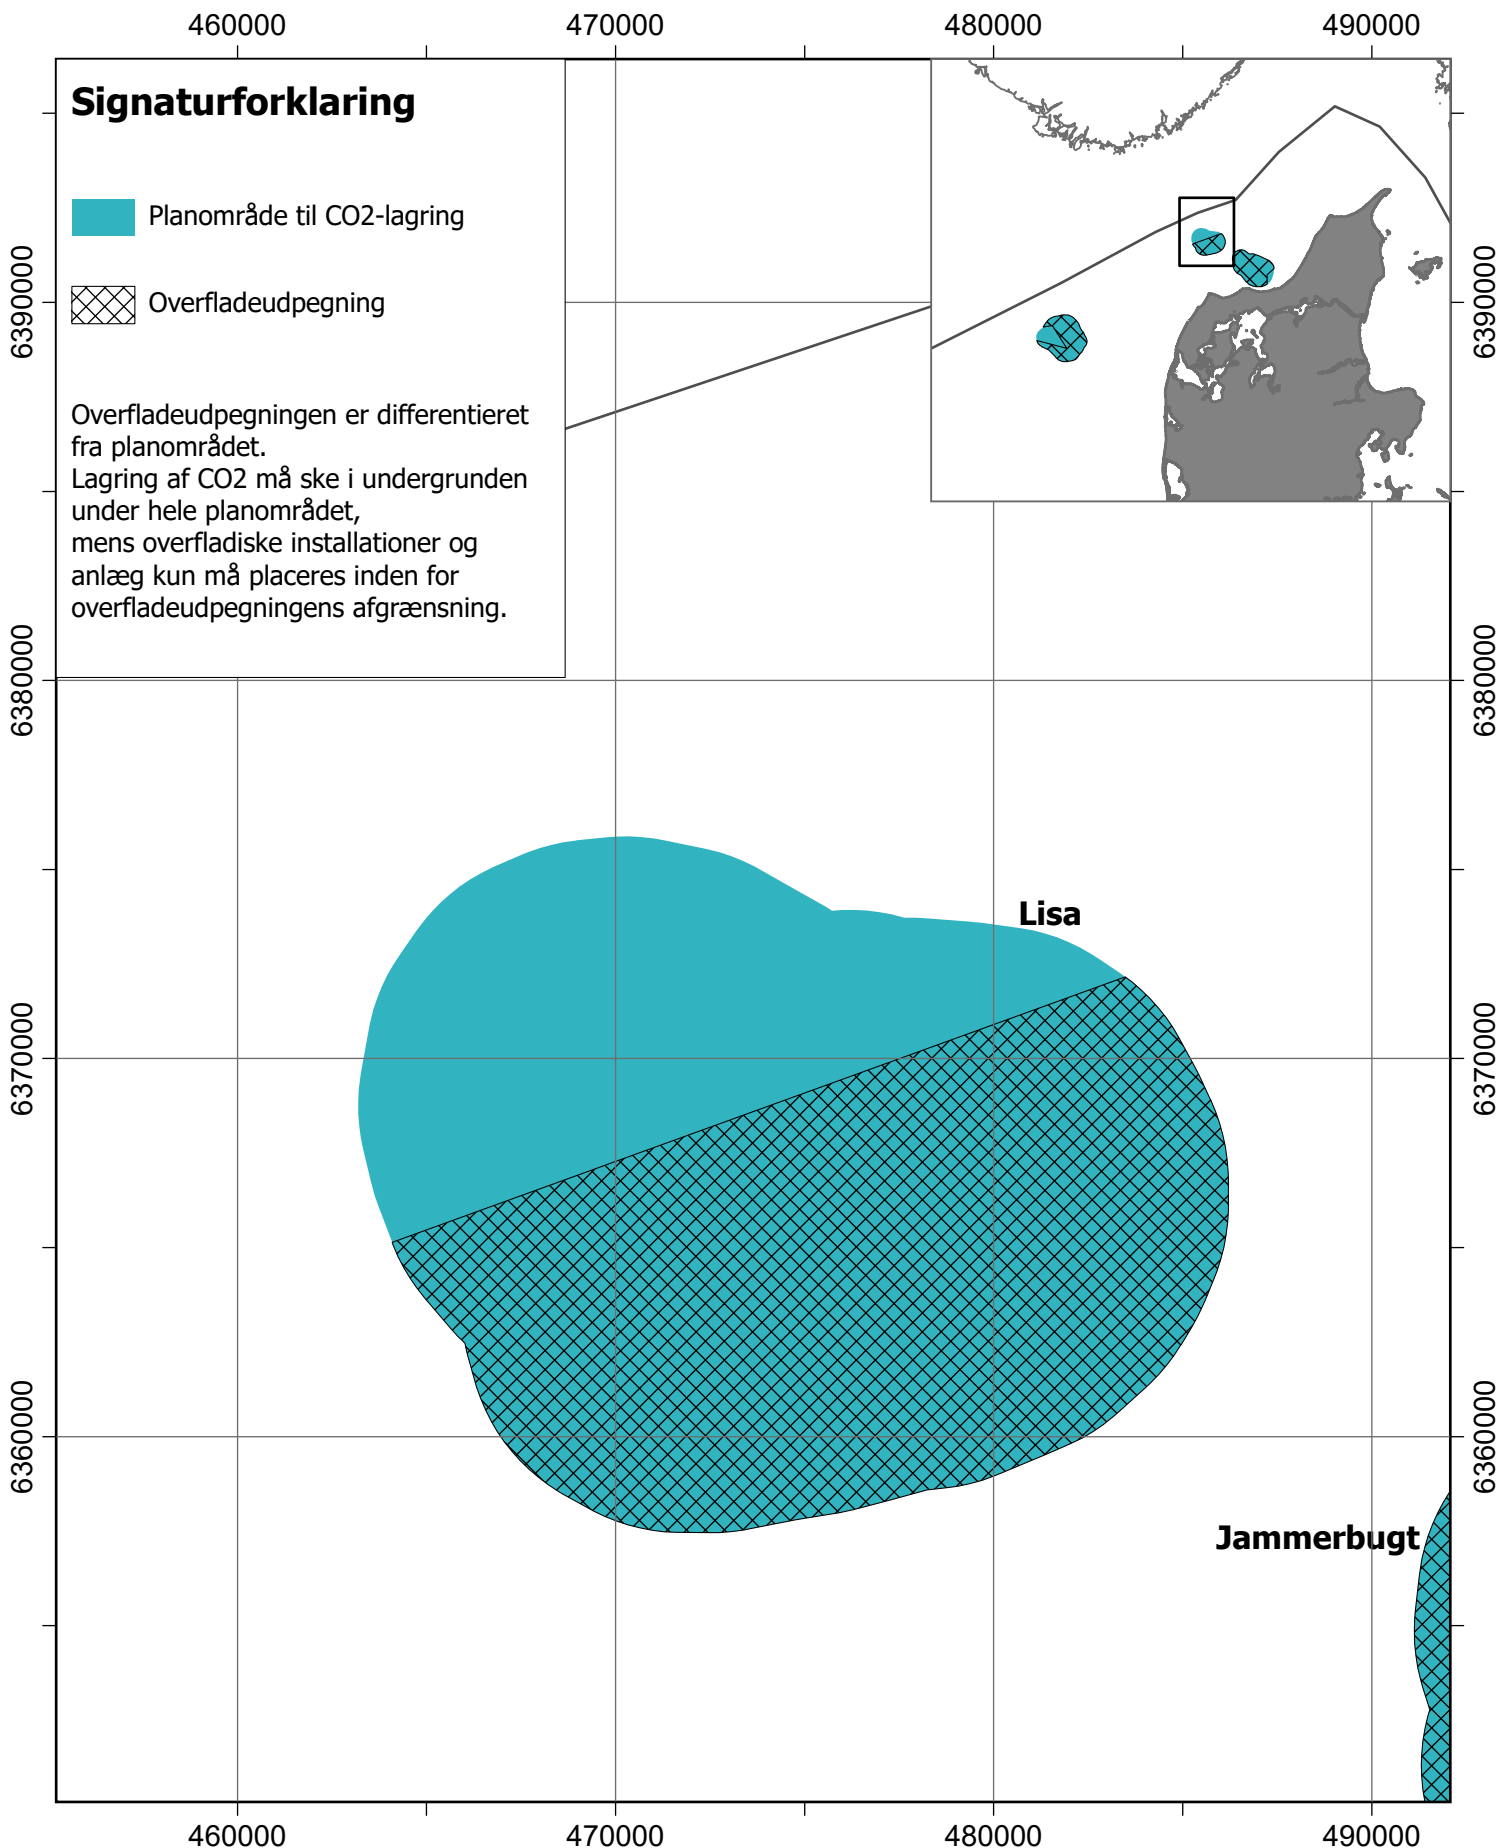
460000 470000 480000 490000

Signaturforklaring

Planområde til CO2-lagring

Overfladeudpegning

Overfladeudpegningen er differentieret fra planområdet.
Lagring af CO2 må ske i undergrunden under hele planområdet,
mens overfladiske installationer og anlæg kun må placeres inden for overfladeudpegningens afgrænsning.

6390000
6380000
6370000
6360000

6390000
6380000
6370000
6360000

Lisa

Jammerbugt

460000 470000 480000 490000